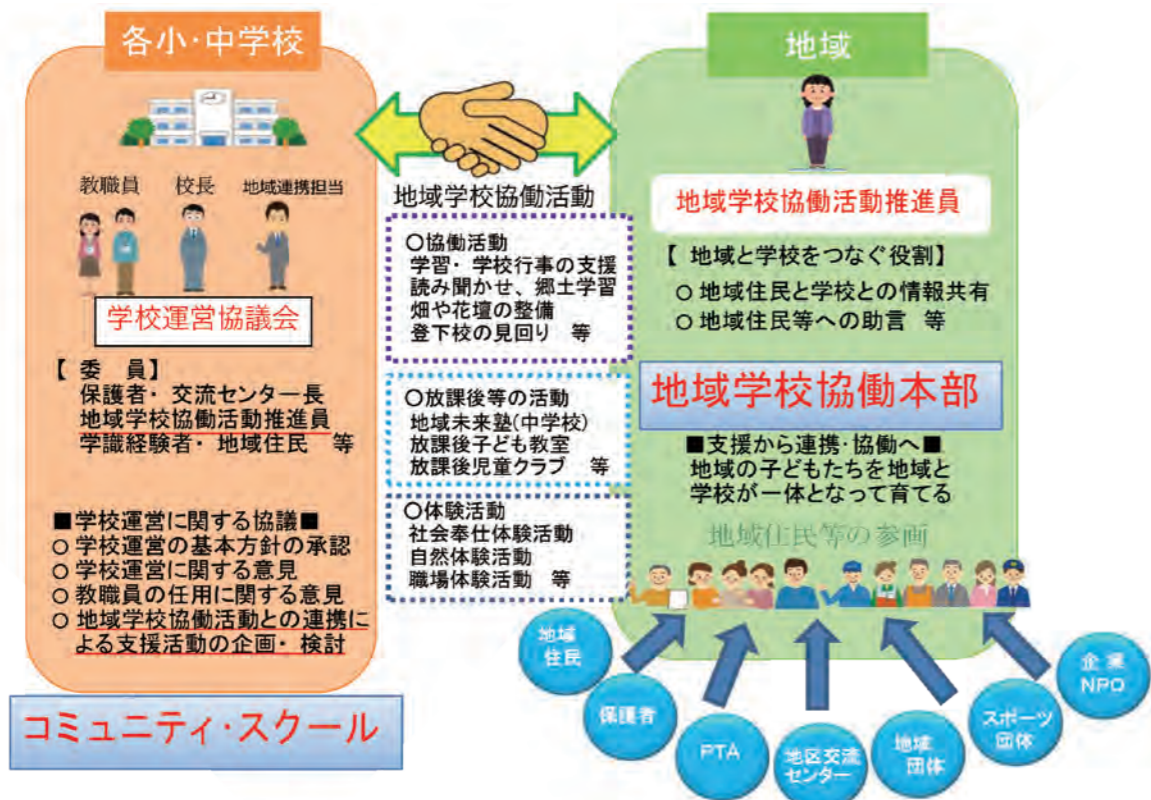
各小·中学校

教職員　校長　地域連携担当

学校運営協議会

【 委　員】
保護者· 交流センター長
地域学校協働活動推進員
学識経験者· 地域住民　等

■学校運営に関する協議■
○ 学校運営の基本方針の承認
○ 学校運営に関する意見
○ 教職員の任用に関する意見
○ 地域学校協働活動との連携による支援活動の企画· 検討

コミュニティ·スクール

地域学校協働活動

○協働活動
学習· 学校行事の支援
読み聞かせ、郷土学習
畑や花壇の整備
登下校の見回り　等

○放課後等の活動
地域未来塾(中学校)
放課後子ども教室
放課後児童クラブ　等

○体験活動
社会奉仕体験活動
自然体験活動
職場体験活動　等

地域

地域学校協働活動推進員

【 地域と学校をつなぐ役割】
○ 地域住民と学校との情報共有
○ 地域住民等への助言　等

地域学校協働本部

■支援から連携·協働へ■
地域の子どもたちを地域と学校が一体となって育てる

地域住民等の参画

地域住民

保護者

PTA

地区交流センター

地域団体

スポーツ団体

企業NPO